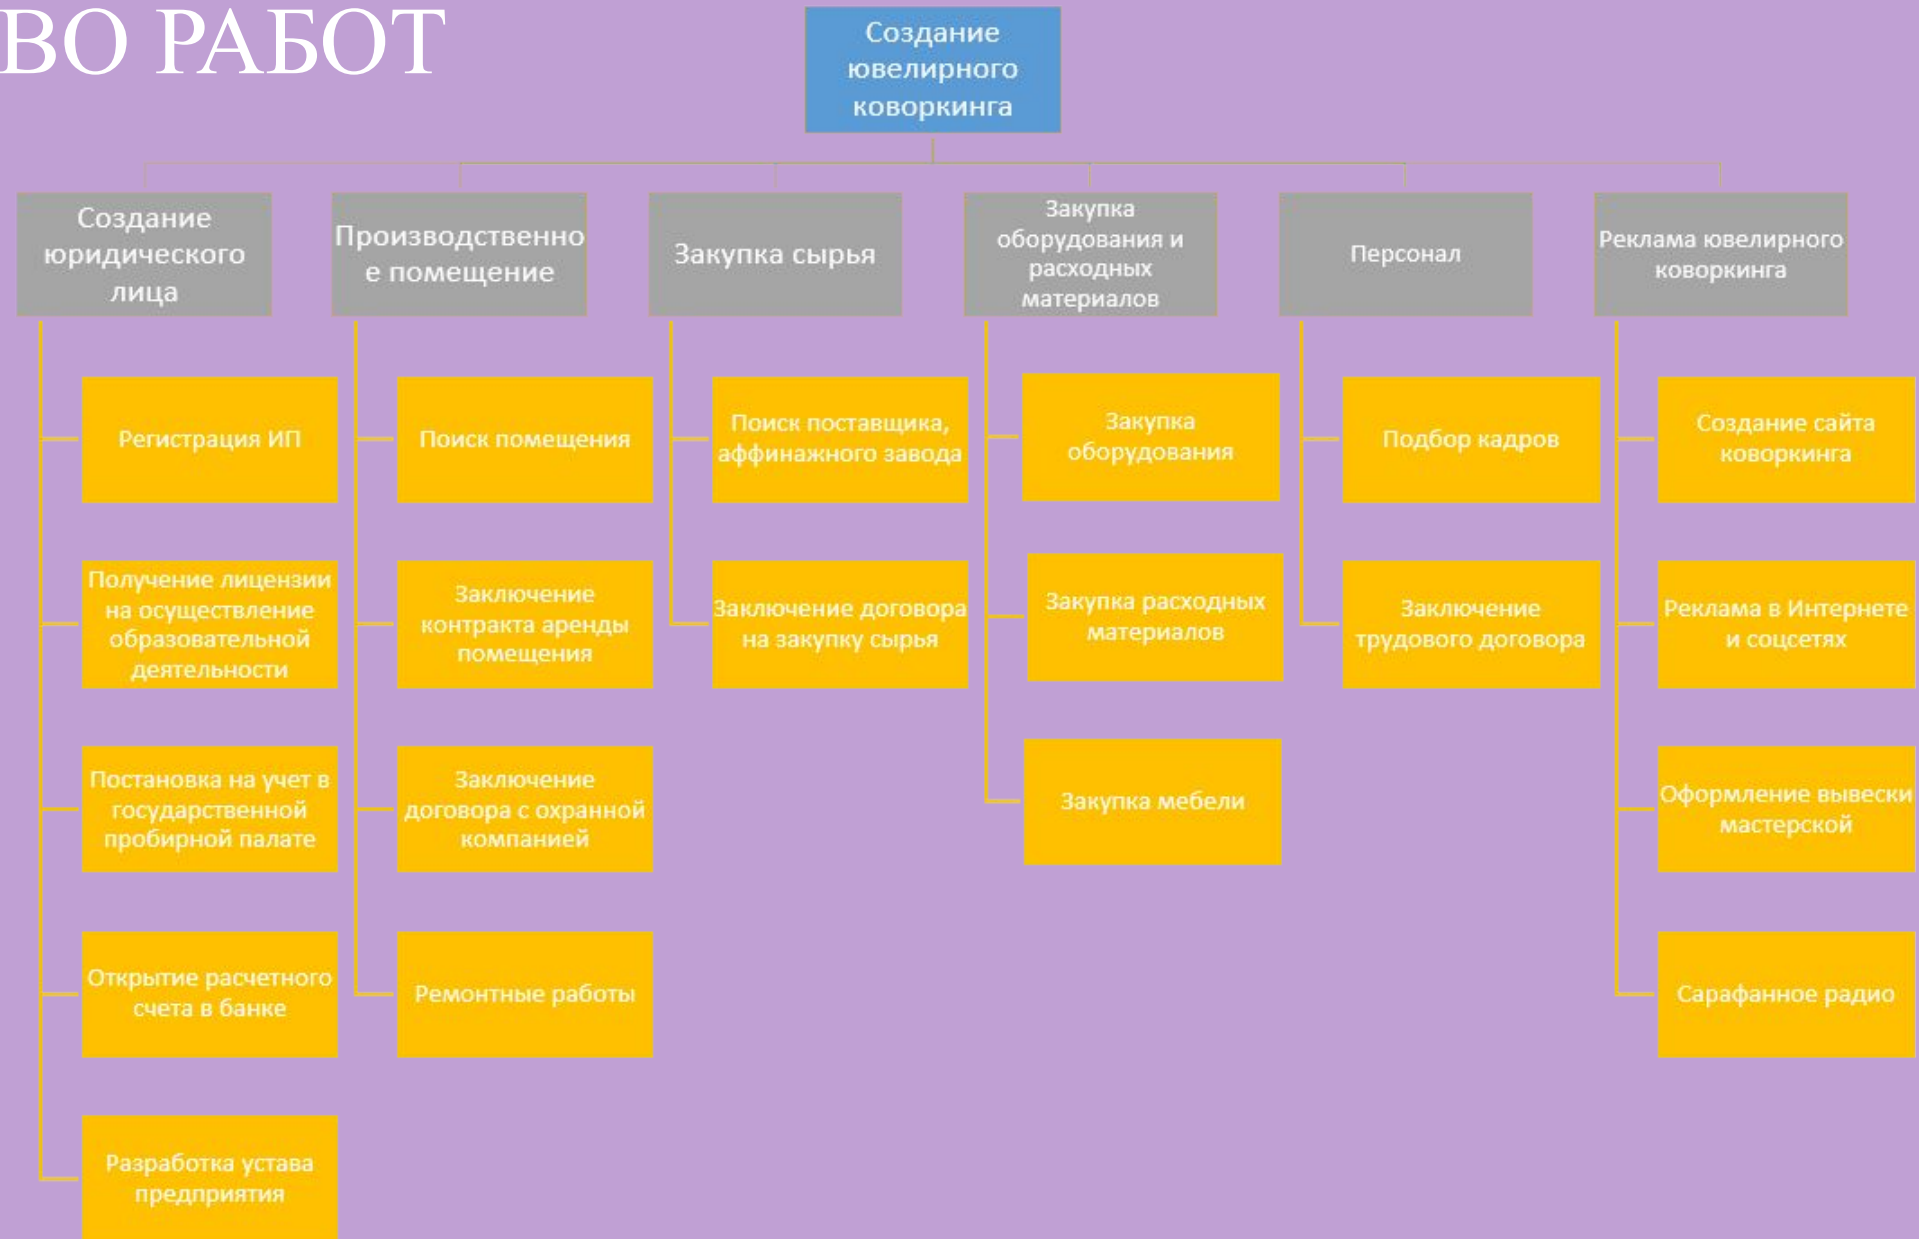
ВО РАБОТ

Создание ювелирного коворкинга

Создание юридического лица

Регистрация ИП

Получение лицензии на осуществление образовательной деятельности

Постановка на учет в государственной пробирной палате

Открытие расчетного счета в банке

Разработка устава предприятия

Производственное помещение

Поиск помещения

Заключение контракта аренды помещения

Заключение договора с охранной компанией

Ремонтные работы

Закупка сырья

Поиск поставщика, аффинажного завода

Заключение договора на закупку сырья

Закупка оборудования и расходных материалов

Закупка оборудования

Закупка расходных материалов

Закупка мебели

Персонал

Подбор кадров

Заключение трудового договора

Реклама ювелирного коворкинга

Создание сайта коворкинга

Реклама в Интернете и соцсетях

Оформление вывески мастерской

Сарафанное радио